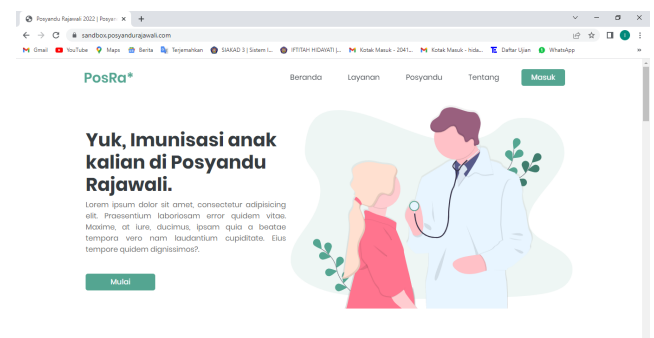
Posyandu Rajawali 2022 | Posyan ×
+
sandbox.posyandurajawali.com
Gmail YouTube Maps Berita Terjemahkan SIAKAD 3 | Sistem I... IFTITAH HIDAYATI |... Kotak Masuk - 2041... Kotak Masuk - hida... Daftar Ujian WhatsApp
»

PosRa*

Beranda Layanan Posyandu Tentang Masuk

Yuk, Imunisasi anak kalian di Posyandu Rajawali.

Lorem ipsum dolor sit amet, consectetur adipisicing elit. Praesentium laboriosam error quidem vitae. Maxime, at iure, ducimus, ipsam quia a beatae tempora vero nam laudantium cupiditate. Eius tempore quidem dignissimos?.

Mulai